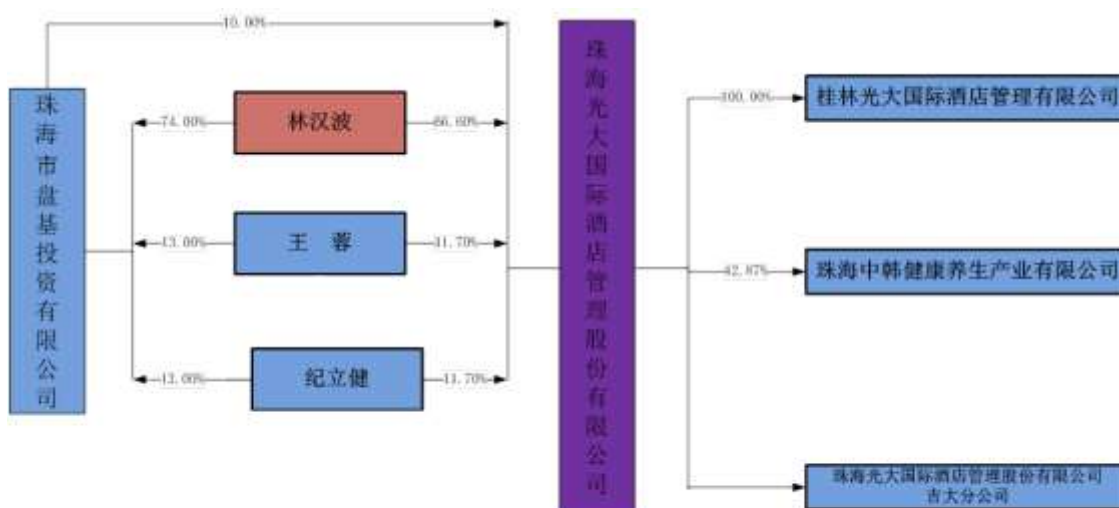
10.00%

珠海市盘基投资有限公司

74.00%

林汉波

66.60%

13.00%

王 蓉

11.70%

13.00%

纪立健

11.70%

珠海光大国际酒店管理股份有限公司

100.00%

桂林光大国际酒店管理有限公司

42.87%

珠海中韩健康养生产业有限公司

珠海光大国际酒店管理股份有限公司吉大分公司